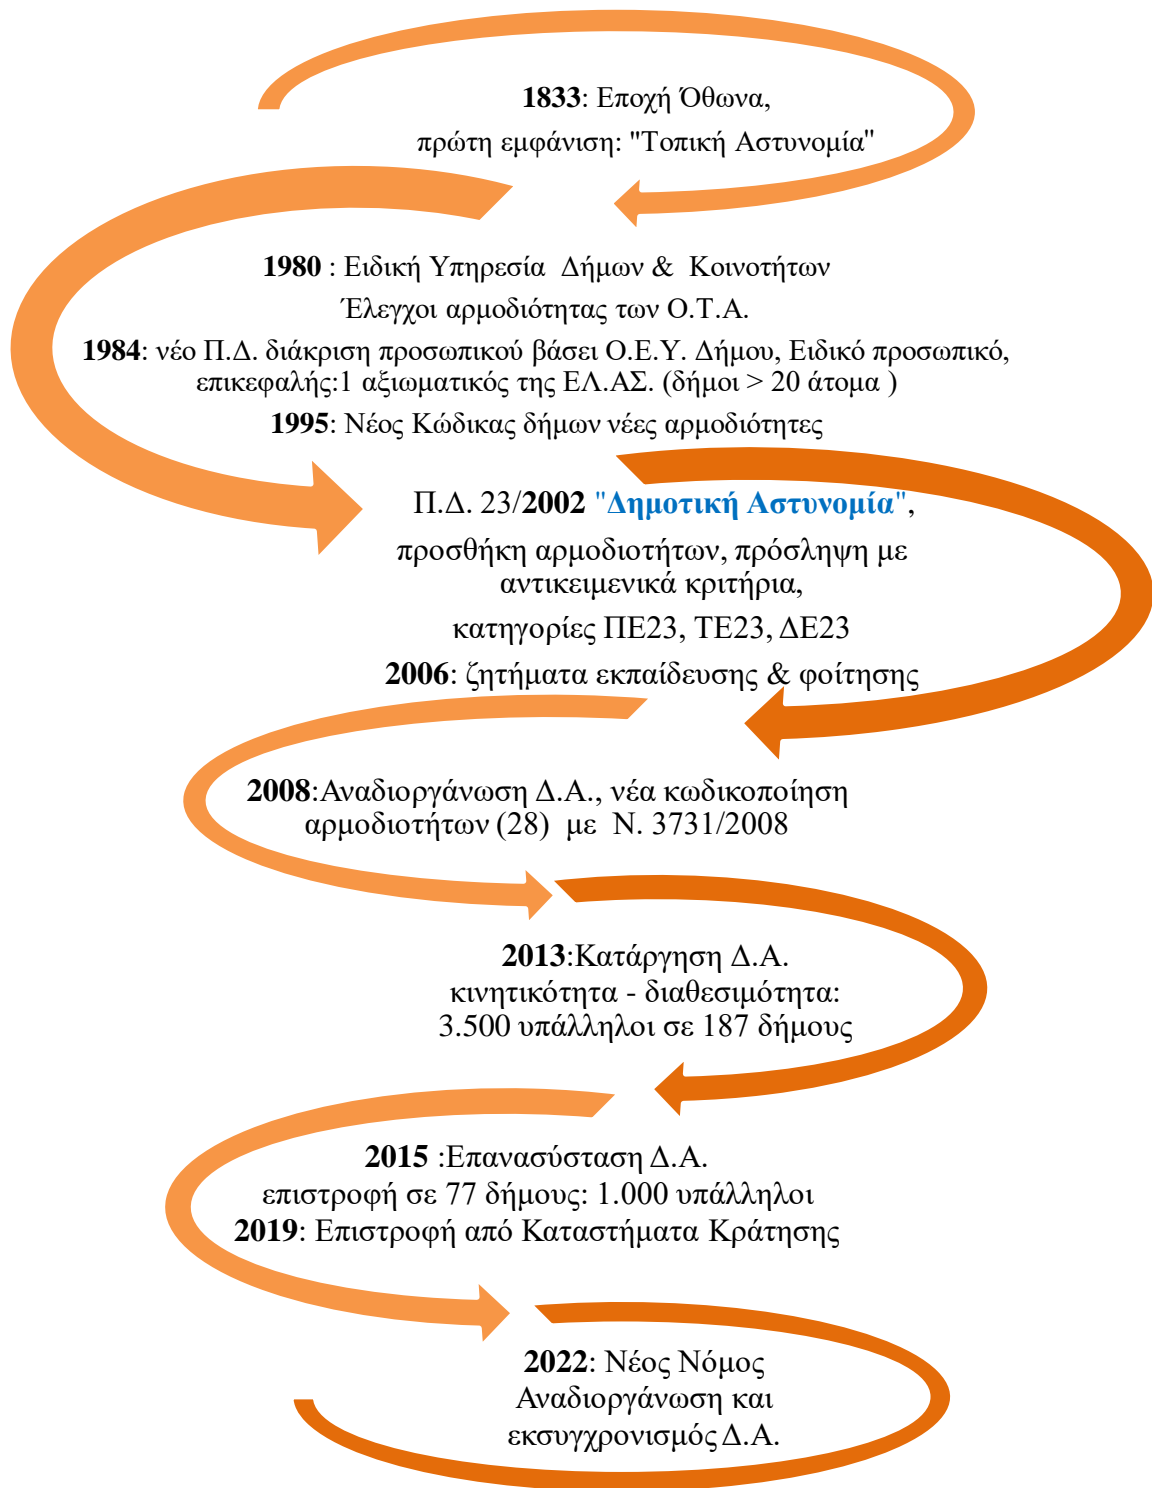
**1833**: Εποχή Όθωνα,
πρώτη εμφάνιση: "Τοπική Αστυνομία"

**1980** : Ειδική Υπηρεσία Δήμων & Κοινοτήτων
Έλεγχοι αρμοδιότητας των Ο.Τ.Α.
**1984**: νέο Π.Δ. διάκριση προσωπικού βάσει Ο.Ε.Υ. Δήμου, Ειδικό προσωπικό, επικεφαλής:1 αξιωματικός της ΕΛ.ΑΣ. (δήμοι > 20 άτομα )
**1995**: Νέος Κώδικας δήμων νέες αρμοδιότητες

Π.Δ. 23/**2002** "**Δημοτική Αστυνομία**",
προσθήκη αρμοδιοτήτων, πρόσληψη με αντικειμενικά κριτήρια,
κατηγορίες ΠΕ23, ΤΕ23, ΔΕ23
**2006**: ζητήματα εκπαίδευσης & φοίτησης

**2008**:Αναδιοργάνωση Δ.Α., νέα κωδικοποίηση αρμοδιοτήτων (28) με Ν. 3731/2008

**2013**:Κατάργηση Δ.Α.
κινητικότητα - διαθεσιμότητα:
3.500 υπάλληλοι σε 187 δήμους

**2015** :Επανασύσταση Δ.Α.
επιστροφή σε 77 δήμους: 1.000 υπάλληλοι
**2019**: Επιστροφή από Καταστήματα Κράτησης

**2022**: Νέος Νόμος
Αναδιοργάνωση και
εκσυγχρονισμός Δ.Α.